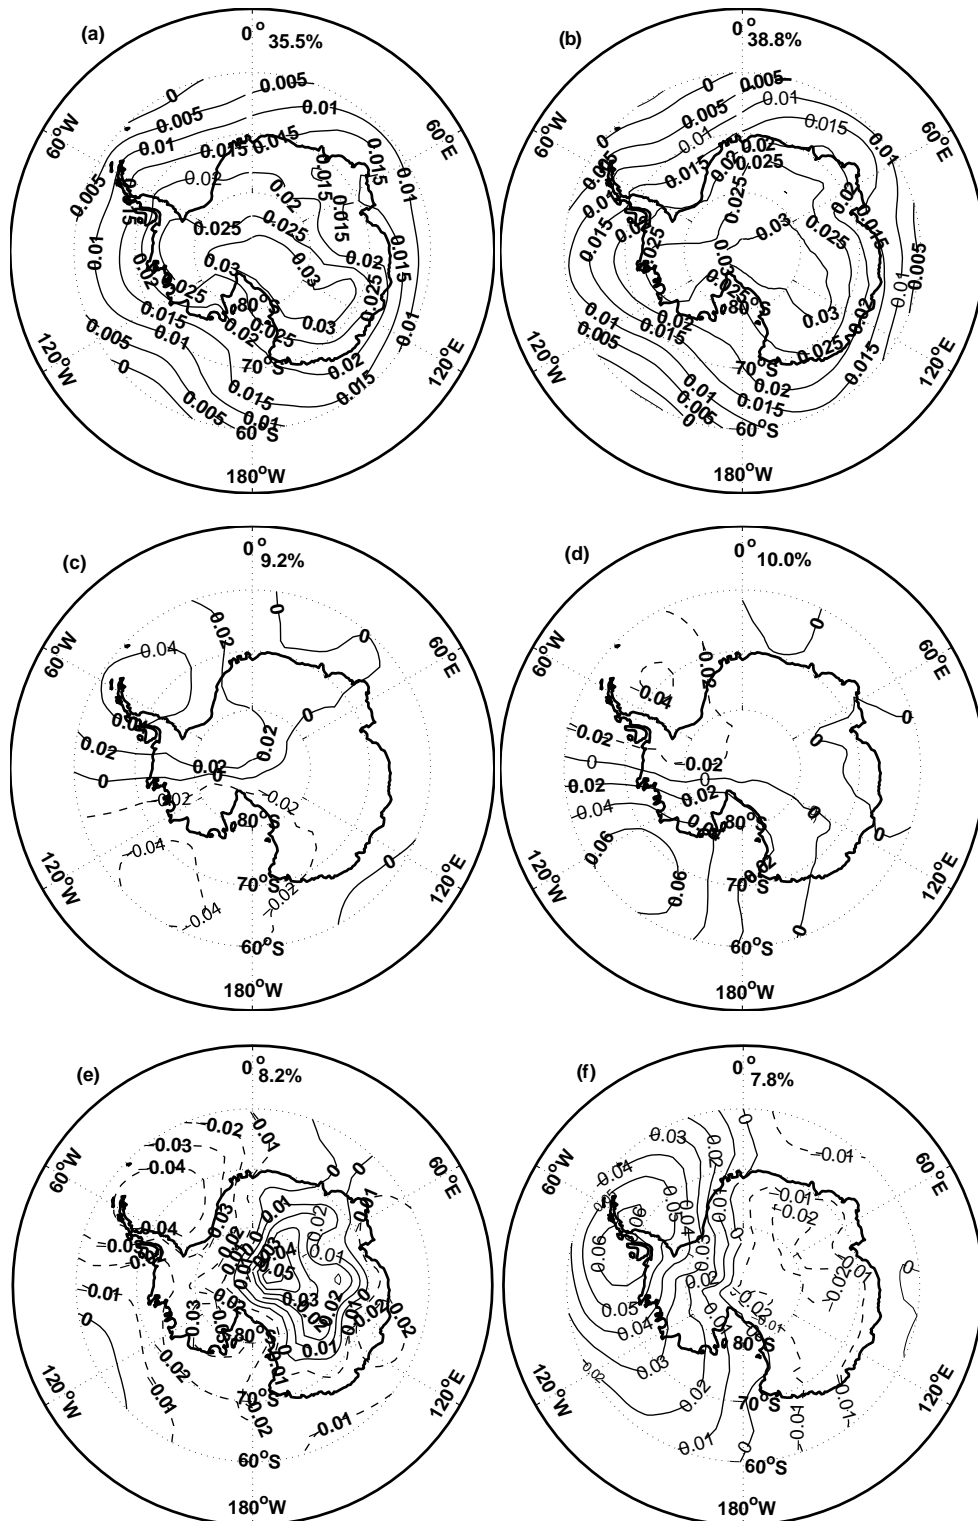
(a)
$0^o$ 35.5%
$60^oW$
$60^oE$
0.005
0.01
0.015
0.02
0.025
0.03
0
$80^oS$
$70^oS$
$60^oS$
$120^oW$
$120^oE$
$180^oW$

(b)
$0^o$ 38.8%
$60^oW$
$60^oE$
0.005
0.01
0.015
0.02
0.025
0.03
0
$80^oS$
$70^oS$
$60^oS$
$120^oW$
$120^oE$
$180^oW$

(c)
$0^o$ 9.2%
$60^oW$
$60^oE$
-0.04
0.02
0
-0.02
$80^oS$
$70^oS$
$60^oS$
$120^oW$
$120^oE$
$180^oW$

(d)
$0^o$ 10.0%
$60^oW$
$60^oE$
0.04
-0.02
0
0.02
-0.04
0.06
$80^oS$
$70^oS$
$60^oS$
$120^oW$
$120^oE$
$180^oW$

(e)
$0^o$ 8.2%
$60^oW$
$60^oE$
-0.02
-0.03
-0.04
0.04
-0.01
0
0.01
0.02
0.03
0.04
0.05
$80^oS$
$70^oS$
$60^oS$
$120^oW$
$120^oE$
$180^oW$

(f)
$0^o$ 7.8%
$60^oW$
$60^oE$
0.03
0.04
0.05
0.06
0.02
0.01
0
-0.01
-0.02
$80^oS$
$70^oS$
$60^oS$
$120^oW$
$120^oE$
$180^oW$